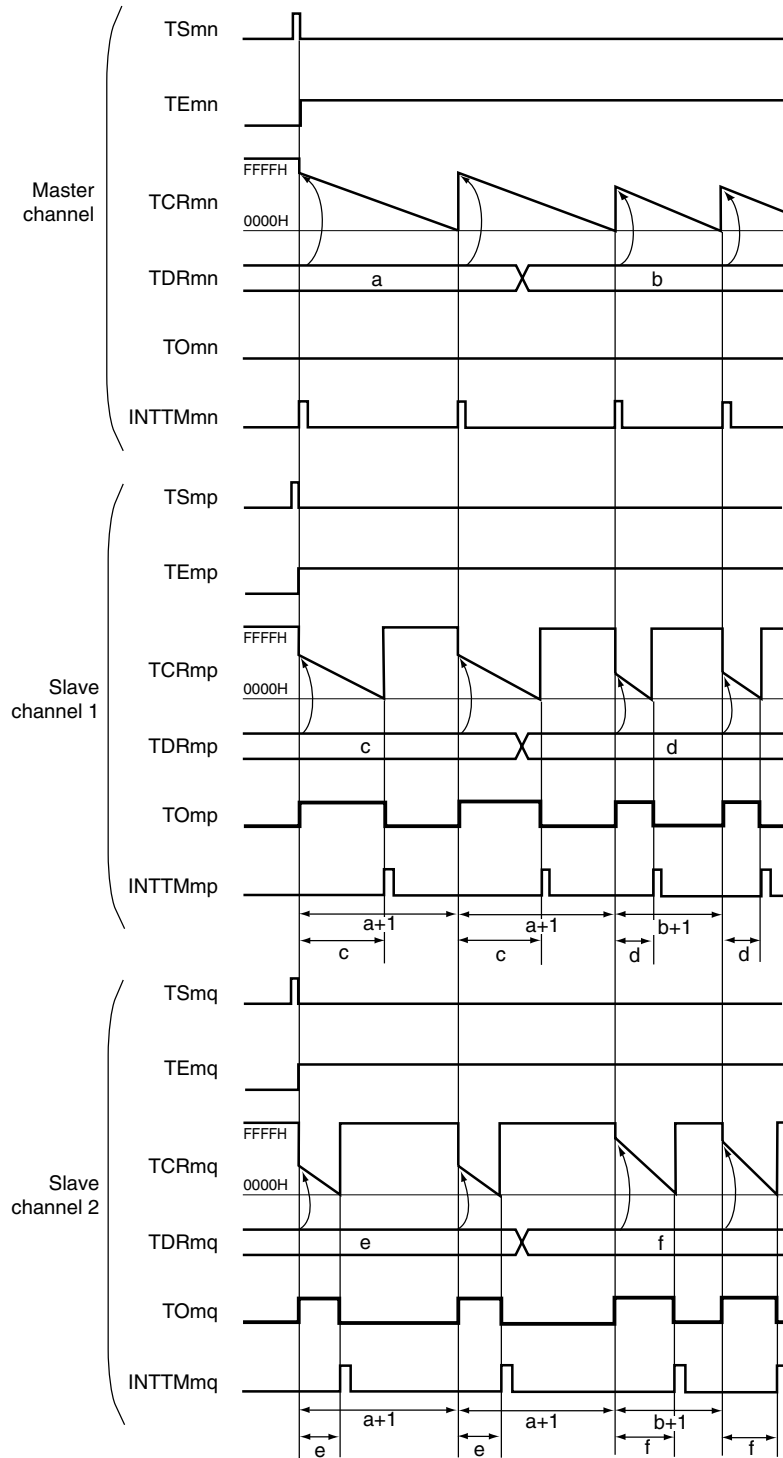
Master channel

TSmn

TEmn

FFFFH

TCRmn

0000H

TDRmn

a

b

TOmn

INTTMmn

Slave channel 1

TSmp

TEmp

FFFFH

TCRmp

0000H

TDRmp

c

d

TOmp

INTTMmp

a+1

c

a+1

c

b+1

d

d

Slave channel 2

TSmq

TEmq

FFFFH

TCRmq

0000H

TDRmq

e

f

TOmq

INTTMmq

a+1

e

a+1

e

b+1

f

f